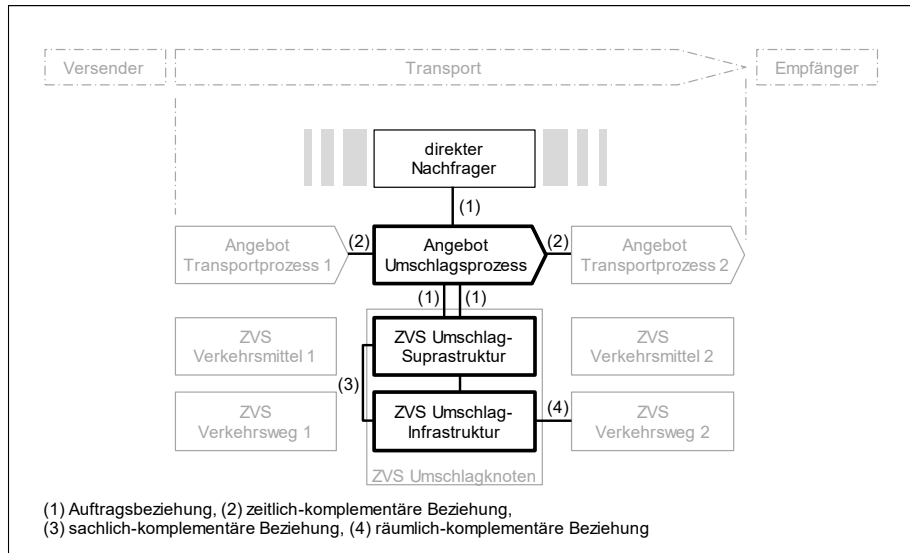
Versender

Transport

Empfänger

direkter Nachfrager

(1)

Angebot Transportprozess 1

(2)

Angebot Umschlagsprozess

(2)

Angebot Transportprozess 2

(1)

(1)

ZVS Verkehrsmittel 1

ZVS Umschlag-Suprastruktur

ZVS Verkehrsmittel 2

(3)

ZVS Verkehrsweg 1

ZVS Umschlag-Infrastruktur

(4)

ZVS Verkehrsweg 2

ZVS Umschlagknoten

(1) Auftragsbeziehung, (2) zeitlich-komplementäre Beziehung,
(3) sachlich-komplementäre Beziehung, (4) räumlich-komplementäre Beziehung